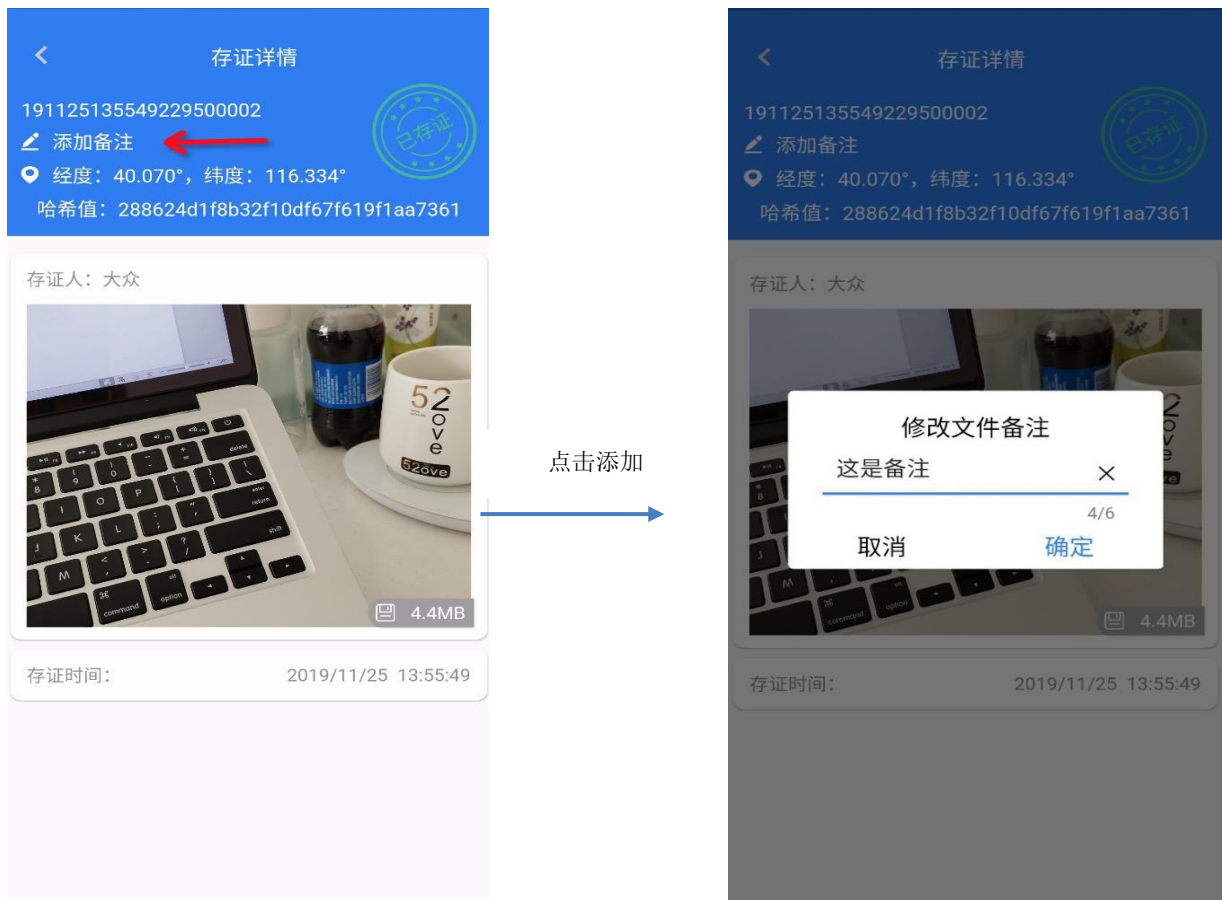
存证详情

19112513554922950000２

添加备注

经度：40.070°，纬度：116.334°

哈希值：288624d1f8b32f10df67f619f1aa7361

已存证

存证人：大众

52
ove

4.4MB

存证时间：

2019/11/25 13:55:49

点击添加

存证详情

19112513554922950000２

添加备注

经度：40.070°，纬度：116.334°

哈希值：288624d1f8b32f10df67f619f1aa7361

已存证

存证人：大众

修改文件备注

这是备注

4/6

取消

确定

4.4MB

存证时间：

2019/11/25 13:55:49